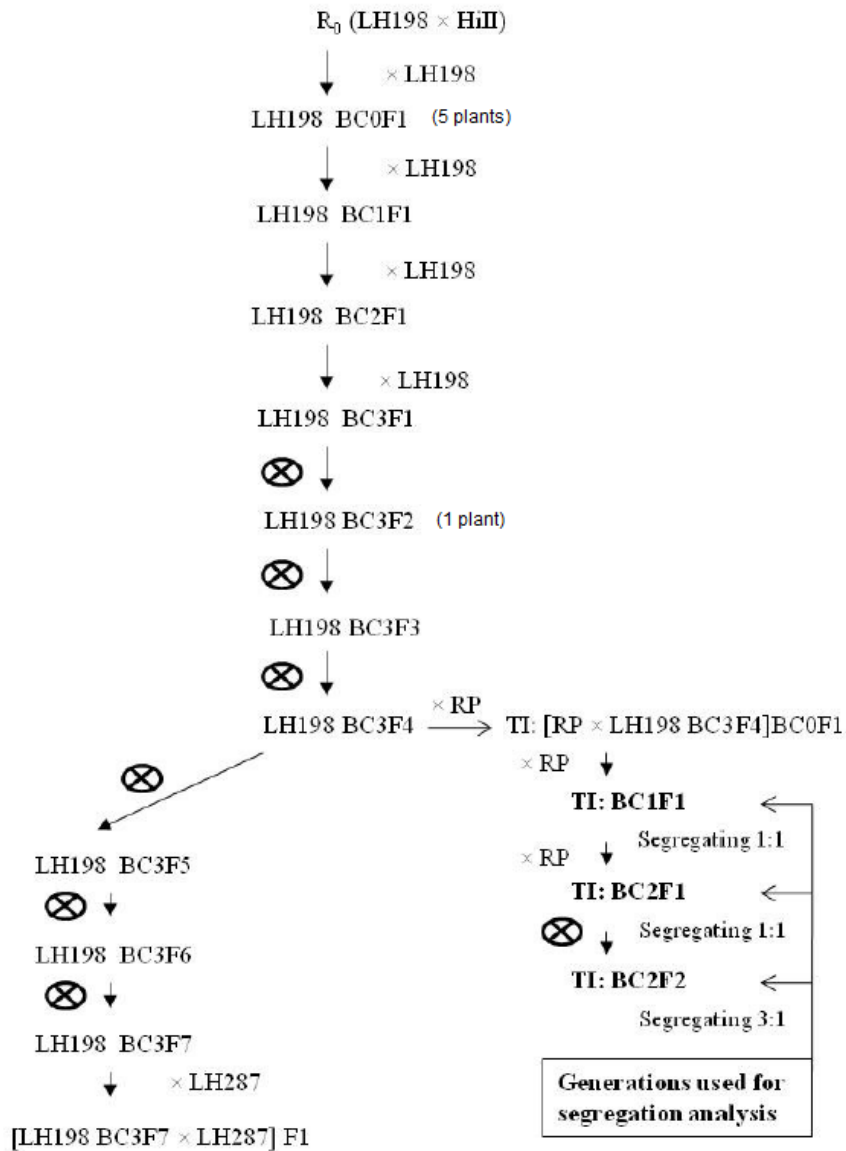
$R_0$ (LH198 × HiII)

× LH198

LH198 BC0F1 (5 plants)

× LH198

LH198 BC1F1

× LH198

LH198 BC2F1

× LH198

LH198 BC3F1

⊗

LH198 BC3F2 (1 plant)

⊗

LH198 BC3F3

⊗

LH198 BC3F4

× RP

TI: [RP × LH198 BC3F4]BC0F1

× RP

TI: BC1F1

Segregating 1:1

× RP

TI: BC2F1

⊗

Segregating 1:1

TI: BC2F2

Segregating 3:1

Generations used for segregation analysis

⊗

LH198 BC3F5

⊗

LH198 BC3F6

⊗

LH198 BC3F7

× LH287

[LH198 BC3F7 × LH287] F1